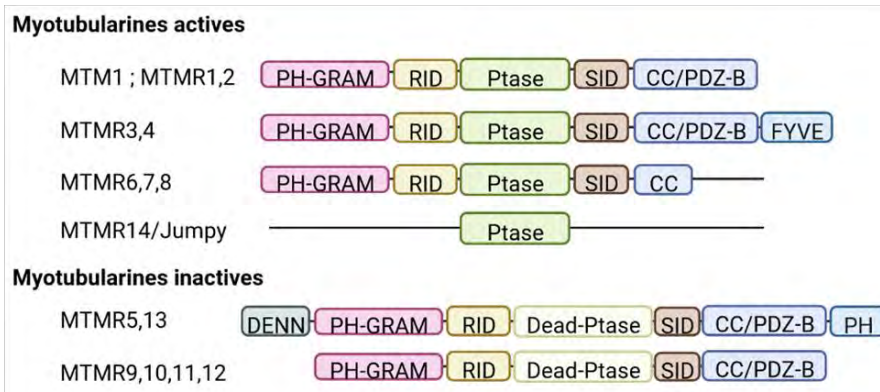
Myotubularines actives

MTM1 ; MTMR1,2 PH-GRAM RID Ptase SID CC/PDZ-B

MTMR3,4 PH-GRAM RID Ptase SID CC/PDZ-B FYVE

MTMR6,7,8 PH-GRAM RID Ptase SID CC

MTMR14/Jumpy Ptase

Myotubularines inactives

MTMR5,13 DENN PH-GRAM RID Dead-Ptase SID CC/PDZ-B PH

MTMR9,10,11,12 PH-GRAM RID Dead-Ptase SID CC/PDZ-B